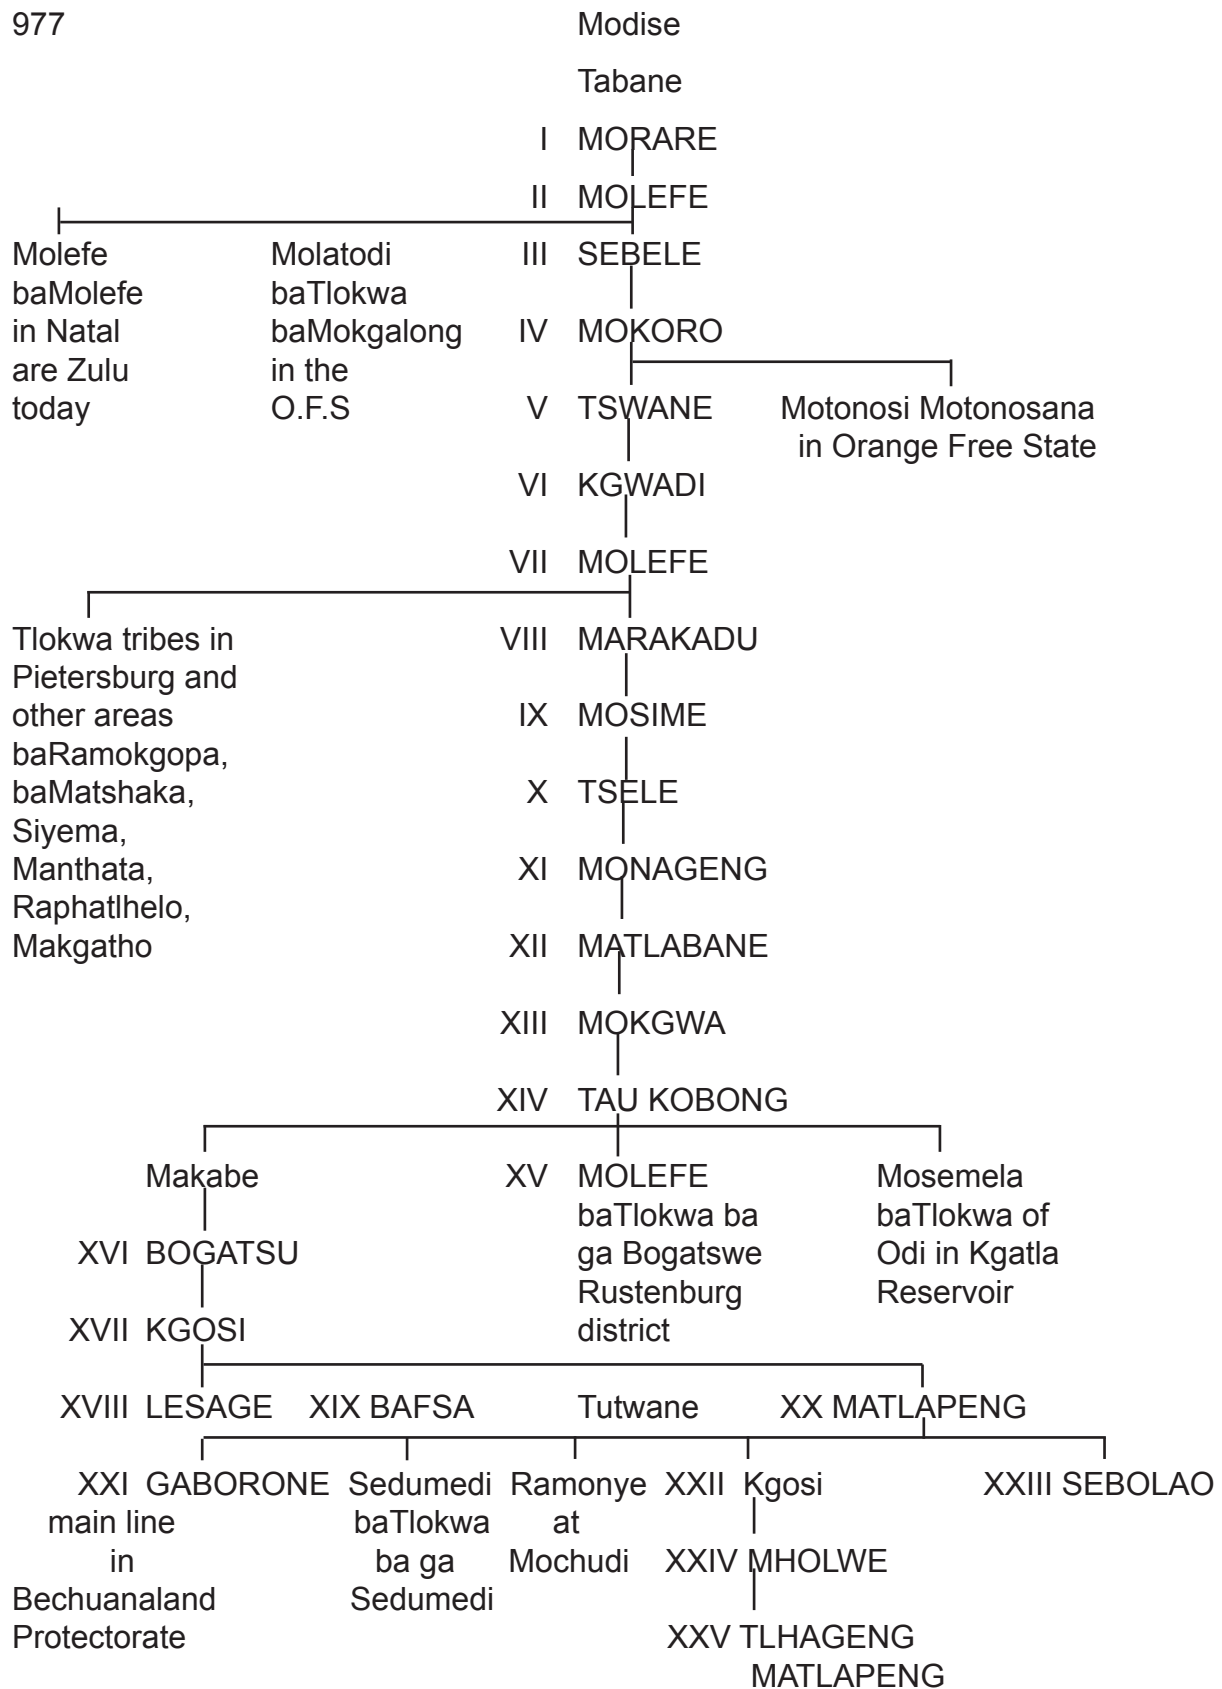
977

Modise

Tabane

I MORARE

II MOLEFE

Molefe baMolefe in Natal are Zulu today

Molatodi baTlokwa baMokgalong in the O.F.S

III SEBELE

IV MOKORO

V TSWANE

Motonosi Motonosana in Orange Free State

VI KGWADI

VII MOLEFE

Tlokwa tribes in Pietersburg and other areas baRamokgopa, baMatshaka, Siyema, Manthata, Raphatlhelo, Makgatho

VIII MARAKADU

IX MOSIME

X TSELE

XI MONAGENG

XII MATLABANE

XIII MOKGWA

XIV TAU KOBONG

Makabe

XV MOLEFE baTlokwa ba ga Bogatswe Rustenburg district

Mosemela baTlokwa of Odi in Kgatla Reservoir

XVI BOGATSU

XVII KGOSI

XVIII LESAGE

XIX BAFSA

Tutwane

XX MATLAPENG

XXI GABORONE main line in Bechuanaland Protectorate

Sedumedi baTlokwa ba ga Sedumedi

Ramonye at Mochudi

XXII Kgosi

XXIII SEBOLAO

XXIV MHOLWE

XXV TLHAGENG MATLAPENG